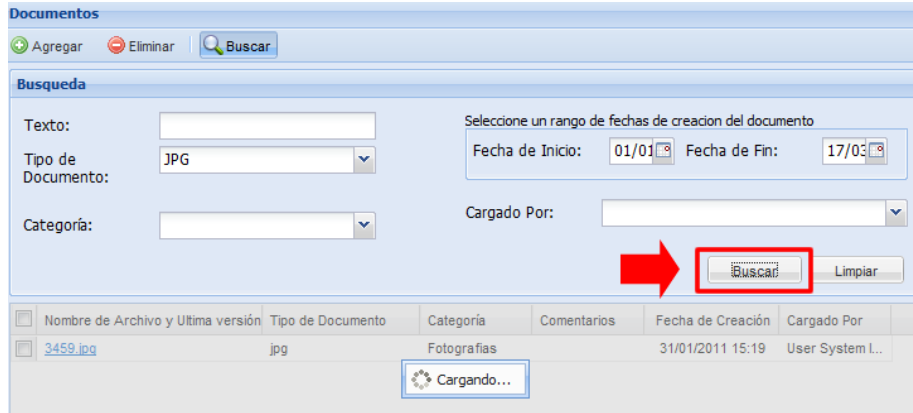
Documentos

Agregar Eliminar Buscar

Busqueda

Texto:

Tipo de Documento: JPG

Categoría:

Seleccione un rango de fechas de creacion del documento

Fecha de Inicio: 01/01 Fecha de Fin: 17/03

Cargado Por:

Buscar Limpiar

| | Nombre de Archivo y Ultima versión | Tipo de Documento | Categoría | Comentarios | Fecha de Creación | Cargado Por |
|---|---|---|---|---|---|---|
| | 3459.jpg | jpg | Fotografias | | 31/01/2011 15:19 | User System l... |

Cargando...